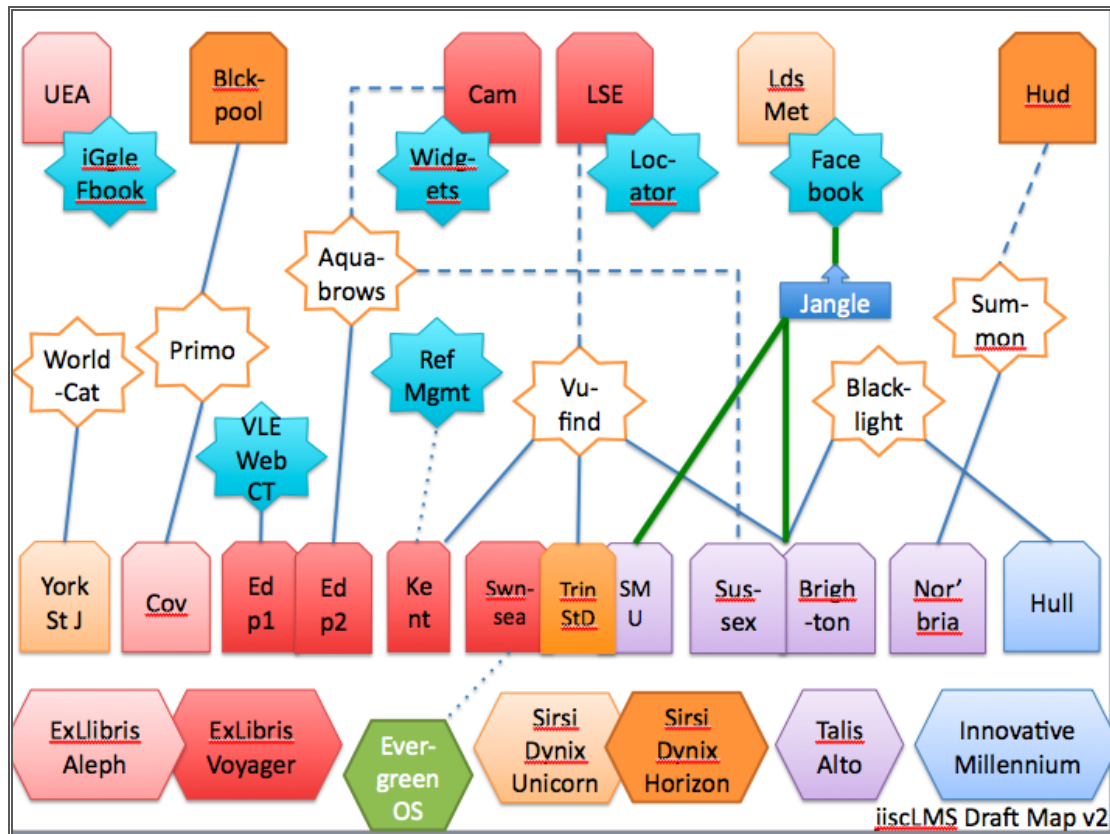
UEA

Blck-pool

Cam

LSE

Lds Met

Hud

iGgle Fbook

Widg-ets

Loc-ator

Face book

Aqua-brows

Jangle

Sum-mon

World -Cat

Primo

Ref Mgmt

Vu-find

Black-light

VLE Web CT

York St J

Cov

Ed p1

Ed p2

Ke nt

Swn-sea

Trin StD

SM U

Sus-sex

Brigh -ton

Nor' bria

Hull

ExLlibris Aleph

ExLibris Voyager

Ever-green OS

Sirsi Dynix Unicorn

Sirsi Dynix Horizon

Talis Alto

Innovative Millennium

jiscLMS Draft Map v2